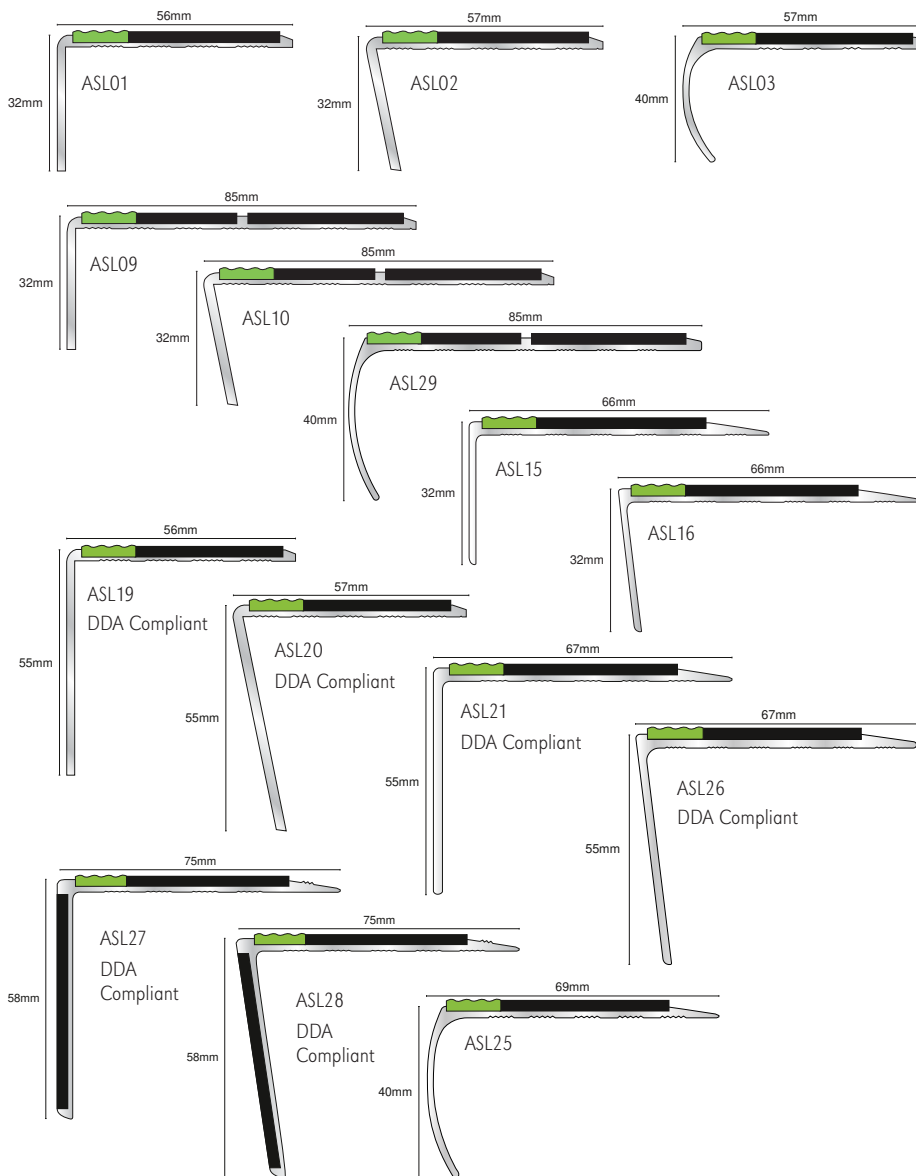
56mm
32mm
ASL01

57mm
32mm
ASL02

57mm
40mm
ASL03

85mm
32mm
ASL09

85mm
32mm
ASL10

85mm
40mm
ASL29

66mm
32mm
ASL15

66mm
32mm
ASL16

56mm
55mm
ASL19
DDA Compliant

57mm
55mm
ASL20
DDA Compliant

67mm
55mm
ASL21
DDA Compliant

67mm
55mm
ASL26
DDA Compliant

75mm
58mm
ASL27
DDA Compliant

75mm
58mm
ASL28
DDA Compliant

69mm
40mm
ASL25